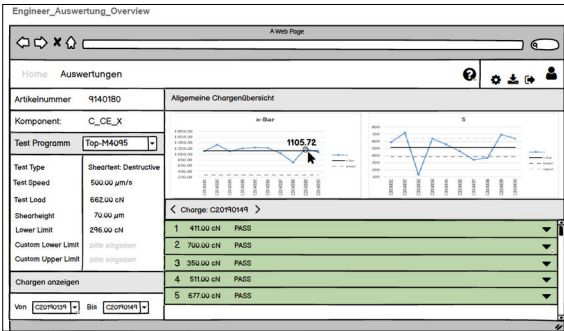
Engineer_Auswertung_Overview

A Web Page

Home Auswertungen

Artikelnummer 9140180

Komponent: C_CE_X

Test Programm Top-M4095

Test Type Sheartest: Destructive
Test Speed 500.00 µm/s
Test Load 662.00 cN
Shearheight 70.00 µm
Lower Limit 296.00 cN
Custom Lower Limit bitte eingeben
Custom Upper Limit bitte eingeben

Chargen anzeigen

Von C20190139 Bis C20190149

Allgemeine Chargenübersicht

x-Bar

1105.72

S

Charge: C20190149

1 411.00 cN PASS
2 700.00 cN PASS
3 350.00 cN PASS
4 511.00 cN PASS
5 677.00 cN PASS